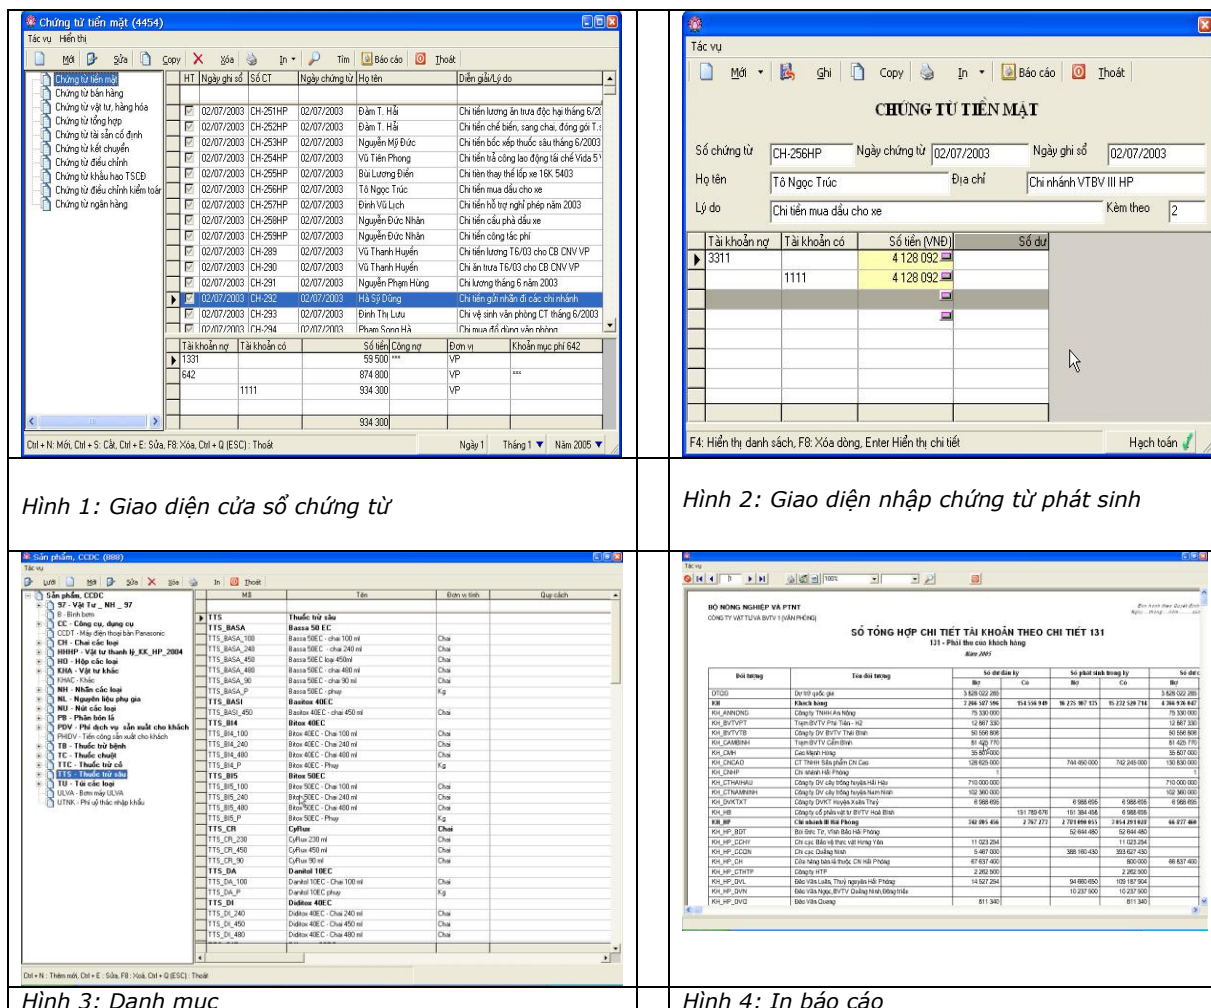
Chứng từ tiền mặt (4454)

Tác vụ Hiển thị

Mới Sửa Copy Xóa In Tìm Báo cáo Thoát

Chứng từ tiền mặt
Chứng từ bán hàng
Chứng từ vật tư, hàng hóa
Chứng từ tổng hợp
Chứng từ tài sản cố định
Chứng từ kết chuyển
Chứng từ điều chỉnh
Chứng từ khấu hao TSCĐ
Chứng từ điều chỉnh kiểm toán
Chứng từ ngân hàng

| HT | Ngày ghi sổ | Số CT | Ngày chứng từ | Họ tên | Diễn giải/Lý do |
|---|---|---|---|---|---|
| | 02/07/2003 | CH-251HP | 02/07/2003 | Đàm T. Hải | Chi tiền lương ăn trưa độc hại tháng 6/20 |
| | 02/07/2003 | CH-252HP | 02/07/2003 | Đàm T. Hải | Chi tiền chế biến, sang chai, đóng gói T. |
| | 02/07/2003 | CH-253HP | 02/07/2003 | Nguyễn Mỹ Đức | Chi tiền bốc xếp thuốc sâu tháng 6/2003 |
| | 02/07/2003 | CH-254HP | 02/07/2003 | Vũ Tiến Phong | Chi tiền trả công lao động tái chế Vida 5' |
| | 02/07/2003 | CH-255HP | 02/07/2003 | Bùi Lương Điền | Chi tiền thay thế lốp xe 16K 5403 |
| | 02/07/2003 | CH-256HP | 02/07/2003 | Tô Ngọc Trúc | Chi tiền mua dầu cho xe |
| | 02/07/2003 | CH-257HP | 02/07/2003 | Đinh Vũ Lịch | Chi tiền hỗ trợ nghỉ phép năm 2003 |
| | 02/07/2003 | CH-258HP | 02/07/2003 | Nguyễn Đức Nhân | Chi tiền cầu phà dầu xe |
| | 02/07/2003 | CH-259HP | 02/07/2003 | Nguyễn Đức Nhân | Chi tiền công tác phí |
| | 02/07/2003 | CH-289 | 02/07/2003 | Vũ Thanh Huyền | Chi tiền lương T6/03 cho CB CNV VP |
| | 02/07/2003 | CH-290 | 02/07/2003 | Vũ Thanh Huyền | Chi ăn trưa T6/03 cho CB CNV VP |
| | 02/07/2003 | CH-291 | 02/07/2003 | Nguyễn Phạm Hùng | Chi lương tháng 6 năm 2003 |
| | 02/07/2003 | CH-292 | 02/07/2003 | Hà Sỹ Dũng | Chi tiền gửi nhãn đi các chi nhánh |
| | 02/07/2003 | CH-293 | 02/07/2003 | Đinh Thị Lưu | Chi vệ sinh văn phòng CT tháng 6/2003 |
| | 02/07/2003 | CH-294 | 02/07/2003 | Phạm Song Hà | Chi mua đồ dùng văn phòng |

| Tài khoản nợ | Tài khoản có | Số tiền | Công nợ | Đơn vị | Khoản mục phí 642 |
|---|---|---|---|---|---|
| 1331 | | 59 500 | *** | VP | |
| 642 | | 874 800 | | VP | *** |
| | 1111 | 934 300 | | VP | |
| | | 934 300 | | | |

Ctrl + N: Mới, Ctrl + S: Cất, Ctrl + E: Sửa, F8: Xóa, Ctrl + Q (ESC) : Thoát   Ngày 1   Tháng 1   Năm 2005

Tác vụ

Mới Ghi Copy In Báo cáo Thoát

CHỨNG TỪ TIỀN MẶT

Số chứng từ CH-256HP   Ngày chứng từ 02/07/2003   Ngày ghi sổ 02/07/2003
Họ tên Tô Ngọc Trúc   Địa chỉ Chi nhánh VTBV III HP
Lý do Chi tiền mua dầu cho xe   Kèm theo 2

| Tài khoản nợ | Tài khoản có | Số tiền (VNĐ) | Số dư |
|---|---|---|---|
| 3311 | | 4 128 092 | |
| | 1111 | 4 128 092 | |

F4: Hiển thị danh sách, F8: Xóa dòng, Enter Hiển thị chi tiết   Hạch toán

Hình 1: Giao diện cửa sổ chứng từ

Hình 2: Giao diện nhập chứng từ phát sinh

Sản phẩm, CCDC (888)

Tác vụ

Lưới Mới Sửa Xóa In Thoát

Sản phẩm, CCDC
97 - Vật Tư _ NH _ 97
B - Bình bơm
CC - Công cụ, dụng cụ
CCDT - Máy điện thoại bàn Panasonic
CH - Chai các loại
HHHP - Vật tư thanh lý_KK_HP_2004
HO - Hộp các loại
KHA - Vật tư khác
KHAC - Khác
NH - Nhãn các loại
NL - Nguyên liệu phụ gia
NU - Nút các loại
PB - Phân bón lá
PDV - Phí dịch vụ sản xuất cho khách
PHIDV - Tiền công sản xuất cho khách
TB - Thuốc trừ bệnh
TC - Thuốc chuột
TTC - Thuốc trừ cỏ
TTS - Thuốc trừ sâu
TU - Túi các loại
ULVA - Bơm máy ULVA
UTNK - Phí uỷ thác nhập khẩu

| Mã | Tên | Đơn vị tính | Quy cách |
|---|---|---|---|
| TTS | Thuốc trừ sâu | | |
| TTS_BASA | Bassa 50 EC | | |
| TTS_BASA_100 | Bassa 50EC - chai 100 ml | Chai | |
| TTS_BASA_240 | Bassa 50EC - chai 240 ml | Chai | |
| TTS_BASA_450 | Bassa 50EC loại 450ml | Chai | |
| TTS_BASA_480 | Bassa 50EC - chai 480 ml | Chai | |
| TTS_BASA_90 | Bassa 50EC - chai 90 ml | Chai | |
| TTS_BASA_P | Bassa 50EC - phuy | Kg | |
| TTS_BASI | Basitox 40EC | | |
| TTS_BASI_450 | Basitox 40EC - chai 450 ml | Chai | |
| TTS_BI4 | Bitox 40EC | | |
| TTS_BI4_100 | Bitox 40EC - Chai 100 ml | Chai | |
| TTS_BI4_240 | Bitox 40EC - Chai 240 ml | Chai | |
| TTS_BI4_480 | Bitox 40EC - Chai 480 ml | Chai | |
| TTS_BI4_P | Bitox 40EC - Phuy | Kg | |
| TTS_BI5 | Bitox 50EC | | |
| TTS_BI5_100 | Bitox 50EC - Chai 100 ml | Chai | |
| TTS_BI5_240 | Bitox 50EC - Chai 240 ml | Chai | |
| TTS_BI5_480 | Bitox 50EC - Chai 480 ml | Chai | |
| TTS_BI5_P | Bitox 50EC - Phuy | Kg | |
| TTS_CR | Cyflux | Chai | |
| TTS_CR_230 | Cyflux 230 ml | Chai | |
| TTS_CR_450 | Cyflux 450 ml | Chai | |
| TTS_CR_90 | Cyflux 90 ml | Chai | |
| TTS_DA | Danitol 10EC | | |
| TTS_DA_100 | Danitol 10EC - Chai 100 ml | Chai | |
| TTS_DA_P | Danitol 10EC phuy | Kg | |
| TTS_DI | Diditox 40EC | | |
| TTS_DI_240 | Diditox 40EC - Chai 240 ml | Chai | |
| TTS_DI_450 | Diditox 40EC - Chai 450 ml | Chai | |
| TTS_DI_480 | Diditox 40EC - Chai 480 ml | Chai | |

Ctrl + N : Thêm mới, Ctrl + E : Sửa, F8 : Xoá, Ctrl + Q (ESC) : Thoát

Tác vụ

BỘ NÔNG NGHIỆP VÀ PTNT
CÔNG TY VẬT TƯ VÀ BVTV 1 (VĂN PHÒNG)

SỔ TỔNG HỢP CHI TIẾT TÀI KHOẢN THEO CHI TIẾT 131
131 - Phải thu của khách hàng
Năm 2005

| Đối tượng | Tên đối tượng | Số dư đầu kỳ Nợ | Số dư đầu kỳ Có | Số phát sinh trong kỳ Nợ | Số phát sinh trong kỳ Có | Số dư cuối Nợ |
|---|---|---|---|---|---|---|
| DTQG | Dự trữ quốc gia | 3 828 022 285 | | | | 3 828 022 285 |
| KH | Khách hàng | 7 266 527 596 | 154 556 949 | 16 275 907 135 | 15 222 529 714 | 4 366 976 647 |
| KH_ANNONG | Công ty TNHH An Nông | 75 330 000 | | | | 75 330 000 |
| KH_BVTVPT | Trạm BVTV Phú Tiến - Hữ | 12 887 330 | | | | 12 887 330 |
| KH_BVTVTB | Công ty CP BVTV Thái Bình | 50 556 806 | | | | 50 556 806 |
| KH_CAMBINH | Trạm BVTV Cẩm Bình | 81 425 770 | | | | 81 425 770 |
| KH_CMH | Cao Mạnh Hùng | 35 607 000 | | | | 35 607 000 |
| KH_CNCAO | CT TNHH Sản phẩm CN Cao | 128 625 000 | | 744 450 000 | 742 245 000 | 130 830 000 |
| KH_CNHP | Chi nhánh Hải Phòng | 1 | | | | 1 |
| KH_CTHAIHAU | Công ty DV cây trồng huyện Hải Hậu | 710 000 000 | | | | 710 000 000 |
| KH_CTNAMNINH | Công ty DV cây trồng huyện Nam Ninh | 102 360 000 | | | | 102 360 000 |
| KH_DVKTXT | Công ty DVKT Huyện Xuân Thuỷ | 6 988 656 | | 6 988 656 | 6 988 656 | 6 988 656 |
| KH_HB | Công ty cổ phần vật tư BVTV Hoà Bình | | 151 789 676 | 151 384 498 | 6 988 656 | |
| KH_HP | Chi nhánh III Hải Phòng | 202 005 656 | 2 767 273 | 2 701 090 055 | 2 054 291 020 | 66 027 460 |
| KH_HP_BDT | Bùi Đức Tư, Vĩnh Bảo Hải Phòng | | | 52 644 480 | 52 644 480 | |
| KH_HP_CCHY | Chi cục Bảo vệ thực vật Hưng Yên | 11 023 284 | | | 11 023 284 | |
| KH_HP_CCQN | Chi cục Quảng Ninh | 5 487 000 | | 388 160 430 | 393 627 430 | |
| KH_HP_CH | Cửa hàng bán lẻ thuốc CN Hải Phòng | 67 637 400 | | | 800 000 | 66 837 400 |
| KH_HP_CTHTP | Công ty HTP | 2 262 500 | | | 2 262 500 | |
| KH_HP_DVL | Đào Văn Lượng, Thuỷ nguyên Hải Phòng | 14 527 294 | | 94 660 650 | 109 187 904 | |
| KH_HP_DVN | Đào Văn Ngọc, BVTV Quảng Ninh, Đông triều | | | 10 237 500 | 10 237 500 | |
| KH_HP_DVQ | Đào Văn Quang | 811 340 | | | 811 340 | |

Hình 3: Danh mục

Hình 4: In báo cáo